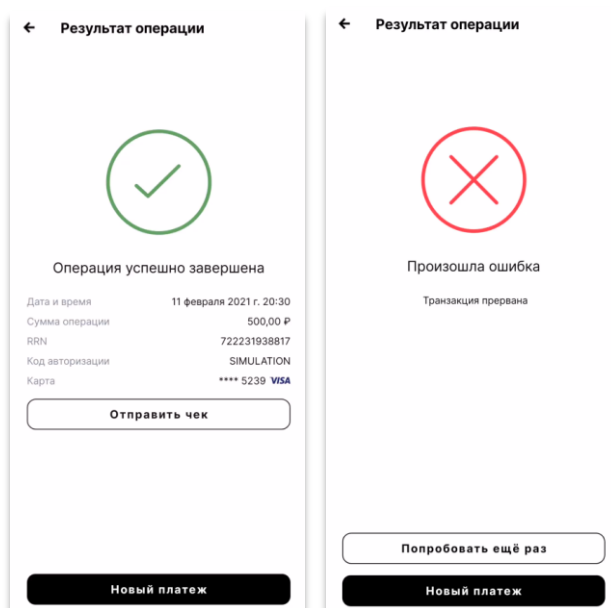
Результат операции

Операция успешно завершена

| Дата и время | 11 февраля 2021 г. 20:30 |
|---|---|
| Сумма операции | 500,00 ₽ |
| RRN | 722231938817 |
| Код авторизации | SIMULATION |
| Карта | **** 5239 VISA |

Отправить чек

Новый платеж

Результат операции

Произошла ошибка

Транзакция прервана

Попробовать ещё раз

Новый платеж